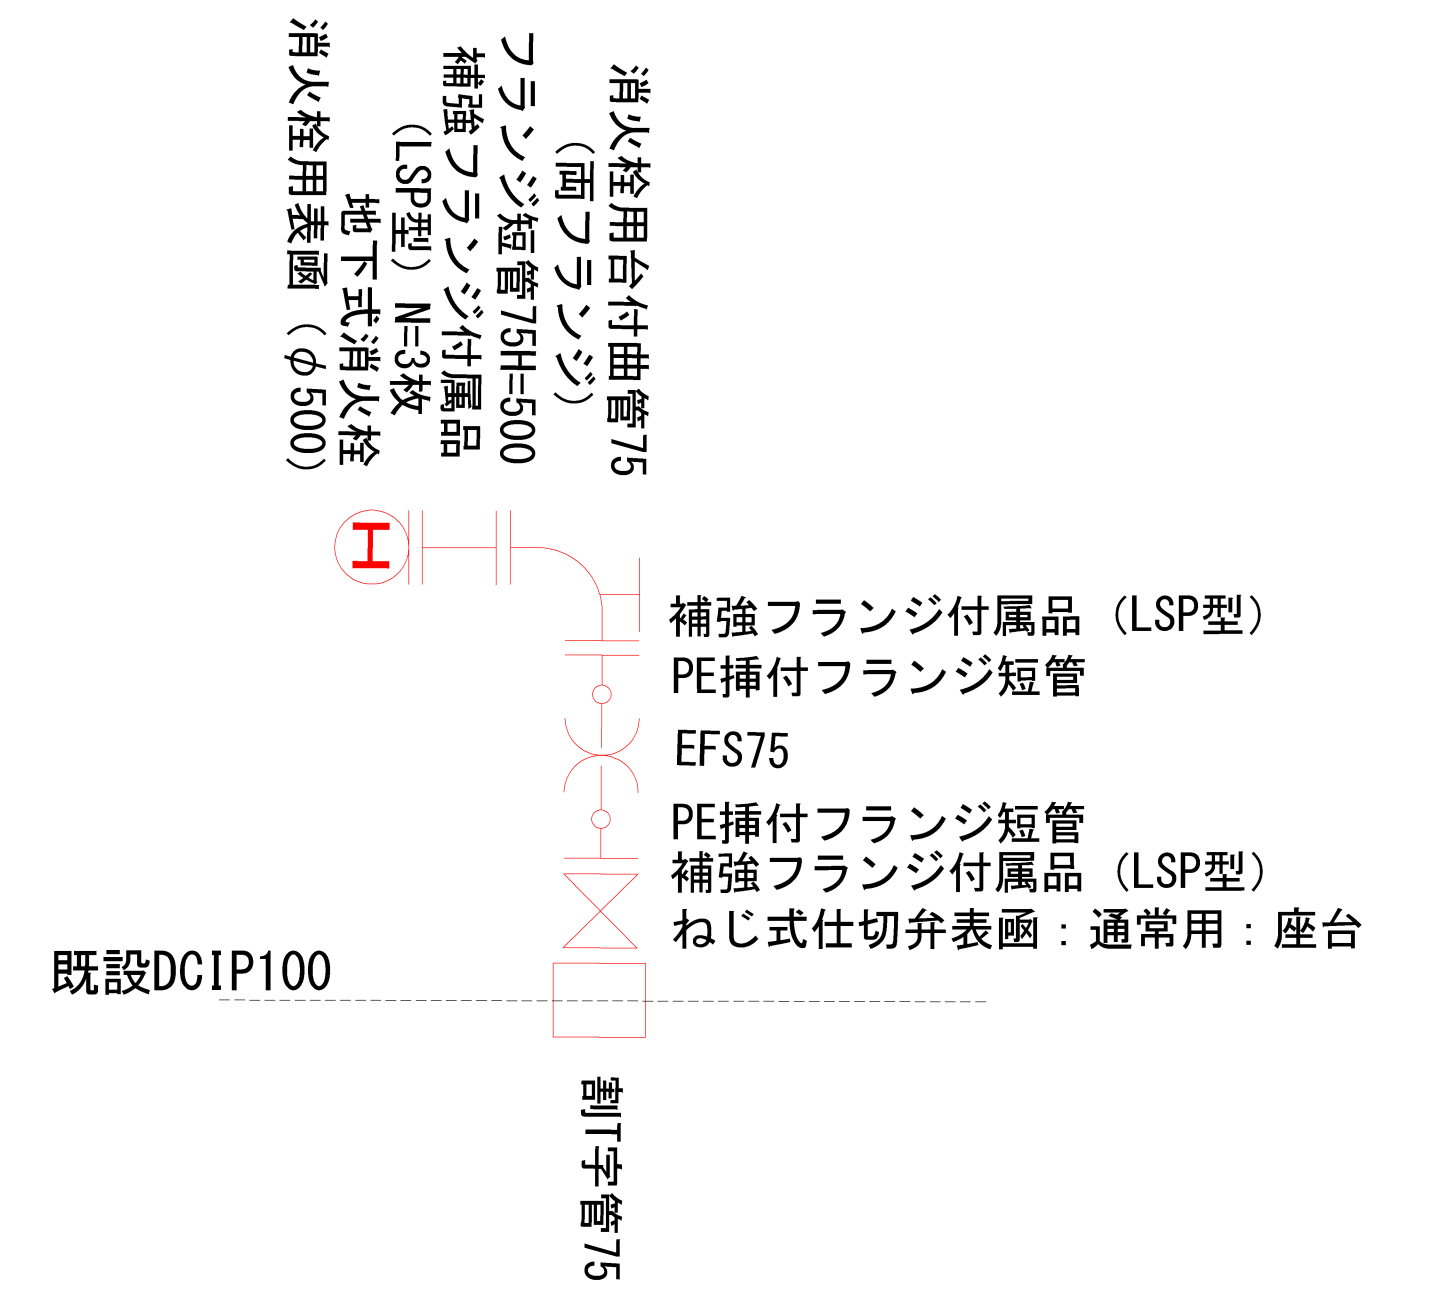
消火栓用台付曲管75
（両フランジ）
フランジ短管75H=500
補強フランジ付属品
（LSP型）N=3枚
地下式消火栓
消火栓用表函（φ500）

H

補強フランジ付属品（LSP型）
PE挿付フランジ短管
EFS75
PE挿付フランジ短管
補強フランジ付属品（LSP型）
ねじ式仕切弁表函：通常用：座台

既設DCIP100

割T字管75